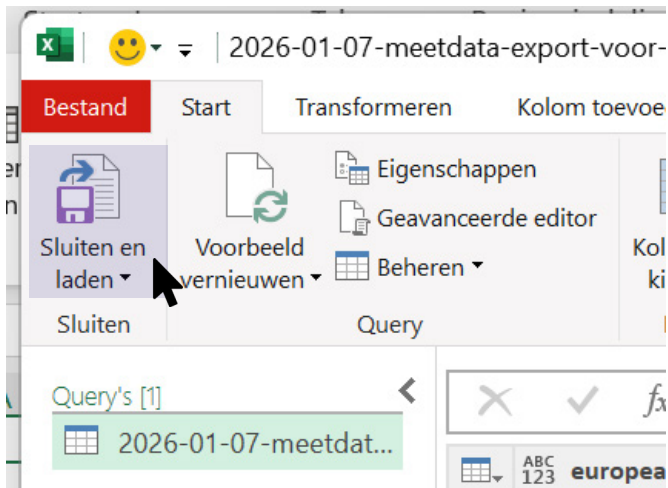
2026-01-07-meetdata-export-voor-

Bestand
Start
Transformeren
Kolom toevoe

Sluiten en laden
Sluiten

Voorbeeld vernieuwen
Eigenschappen
Geavanceerde editor
Beheren
Query

Kol
ki

Query's [1]
2026-01-07-meetdat...

$f_x$

ABC 123
europea